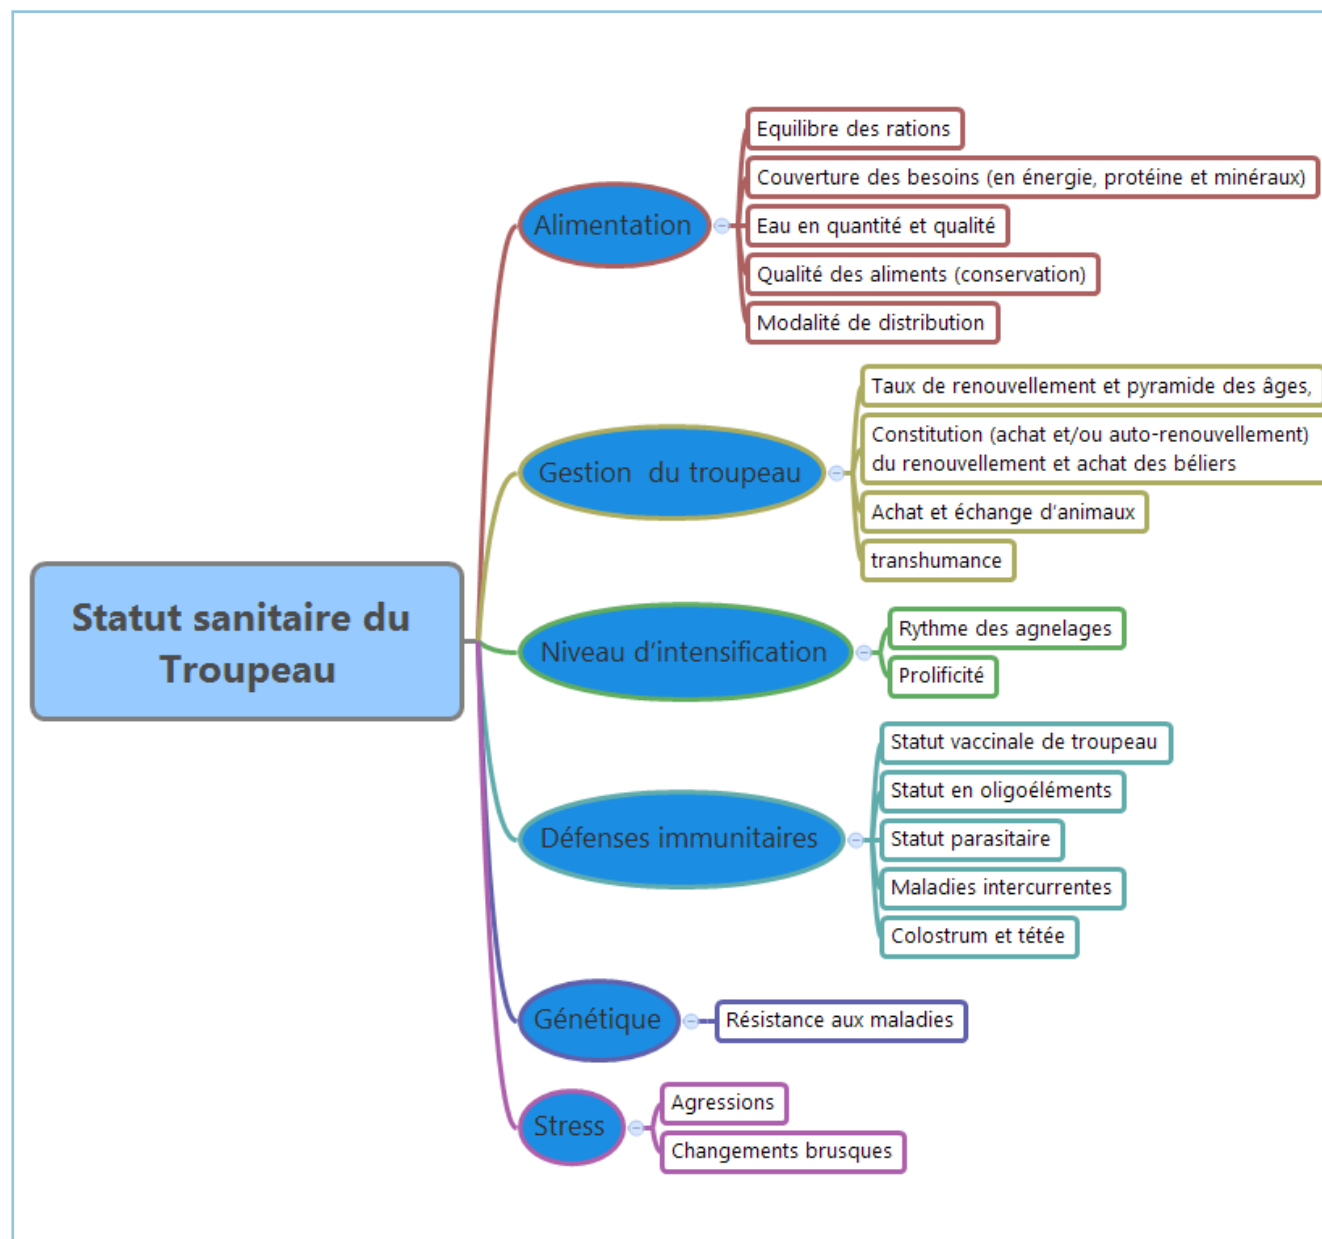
Statut sanitaire du Troupeau

Alimentation

Equilibre des rations

Couverture des besoins (en énergie, protéine et minéraux)

Eau en quantité et qualité

Qualité des aliments (conservation)

Modalité de distribution

Gestion du troupeau

Taux de renouvellement et pyramide des âges,

Constitution (achat et/ou auto-renouvellement) du renouvellement et achat des béliers

Achat et échange d'animaux

transhumance

Niveau d'intensification

Rythme des agnelages

Prolificité

Défenses immunitaires

Statut vaccinale de troupeau

Statut en oligoéléments

Statut parasitaire

Maladies intercurrentes

Colostrum et tétée

Génétique

Résistance aux maladies

Stress

Agressions

Changements brusques